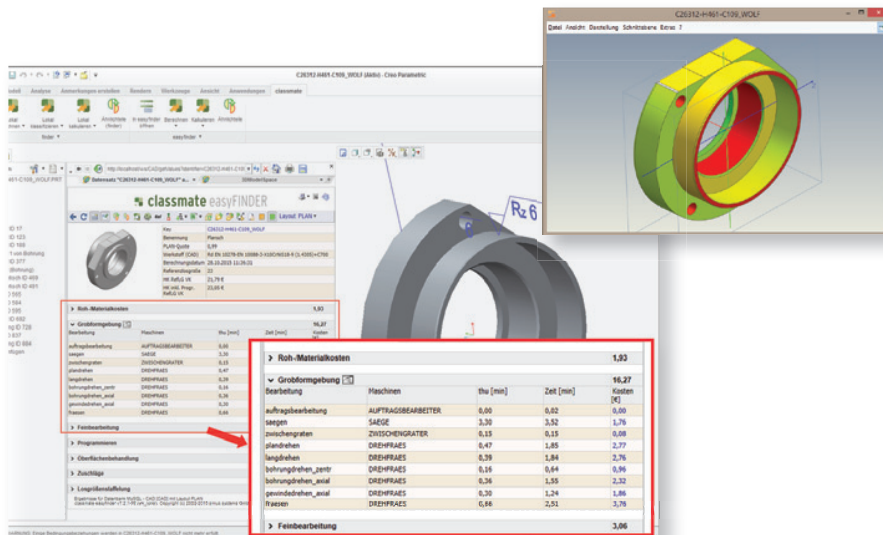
C26312-H461-C109_WOLF (Aktiv) - Creo Parametric

Modell Analyse Anmerkungen erstellen Rendern Werkzeuge Ansicht Anwendungen classmate

Lokal klassifizieren Lokal kalkulieren Ähnlichkeit finden In easyfinder öffnen Berechnen Kalkulieren Ähnlichkeit

finder easyfinder

Datenblatt "C26312-H461-C109_WOLF" a...

classmate easyFINDER

Layout: PLAN

| Key | C26312-H461-C109_WOLF |
|---|---|
| Benennung | Flansch |
| PLAN Quote | 0,99 |
| Werkstoff (CAD) | |
| Berechnungsdatum | 29.10.2015 11:29:31 |
| Referenzlosgröße | 22 |
| HK Roh- & VK | 21,79 € |
| HK inkl. Progr. | 23,65 € |

Rz 6

C26312-H461-C109_WOLF

Datei Ansicht Darstellung Schnittebene Extras ?

| > Roh-/Materialkosten | | | | 1,93 |
|---|---|---|---|---|
| ˅ Grobformgebung | | | | 16,27 |
| Bearbeitung | Maschinen | thu [min] | Zeit [min] | Kosten [€] |
| auftragsbearbeitung | AUFTRAGSBEARBEITER | 0,00 | 0,02 | 0,00 |
| saegen | SAEGE | 3,30 | 3,52 | 1,76 |
| zwischengraten | ZWISCHENGRATER | 0,15 | 0,15 | 0,08 |
| plandrehen | DREHFRAES | 0,47 | 1,85 | 2,77 |
| langdrehen | DREHFRAES | 0,39 | 1,84 | 2,76 |
| bohrungdrehen_zentr | DREHFRAES | 0,16 | 0,64 | 0,96 |
| bohrungdrehen_axial | DREHFRAES | 0,36 | 1,55 | 2,32 |
| gewindedrehen_axial | DREHFRAES | 0,30 | 1,24 | 1,86 |
| fraesen | DREHFRAES | 0,86 | 2,51 | 3,76 |
| > Feinbearbeitung | | | | 3,06 |

> Programmieren
> Oberflächenbehandlung
> Zuschläge
> Losgrößenaufteilung